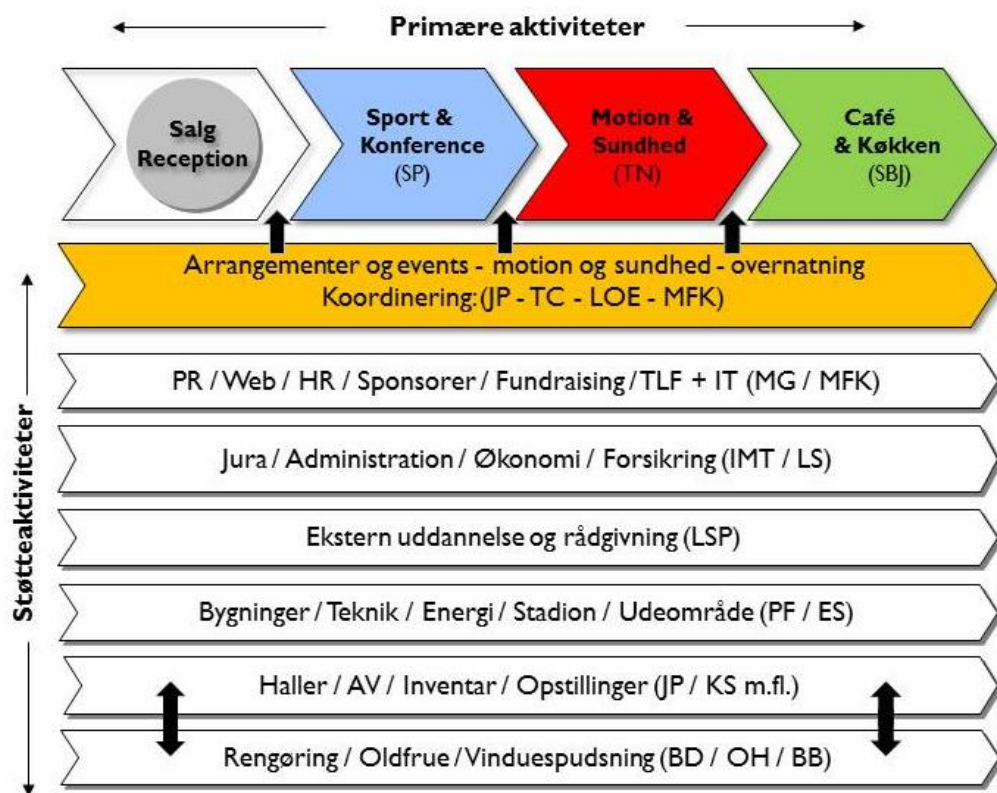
Primære aktiviteter

Salg Reception

Sport & Konference (SP)

Motion & Sundhed (TN)

Café & Køkken (SBJ)

Arrangementer og events - motion og sundhed - overnatning
Koordinering: (JP - TC - LOE - MFK)

Støtteaktiviteter

PR / Web / HR / Sponsorer / Fundraising / TLF + IT (MG / MFK)

Jura / Administration / Økonomi / Forsikring (IMT / LS)

Ekstern uddannelse og rådgivning (LSP)

Bygninger / Teknik / Energi / Stadion / Udeområde (PF / ES)

Haller / AV / Inventar / Opstillinger (JP / KS m.fl.)

Rengøring / Oldfrue / Vinduespudsning (BD / OH / BB)